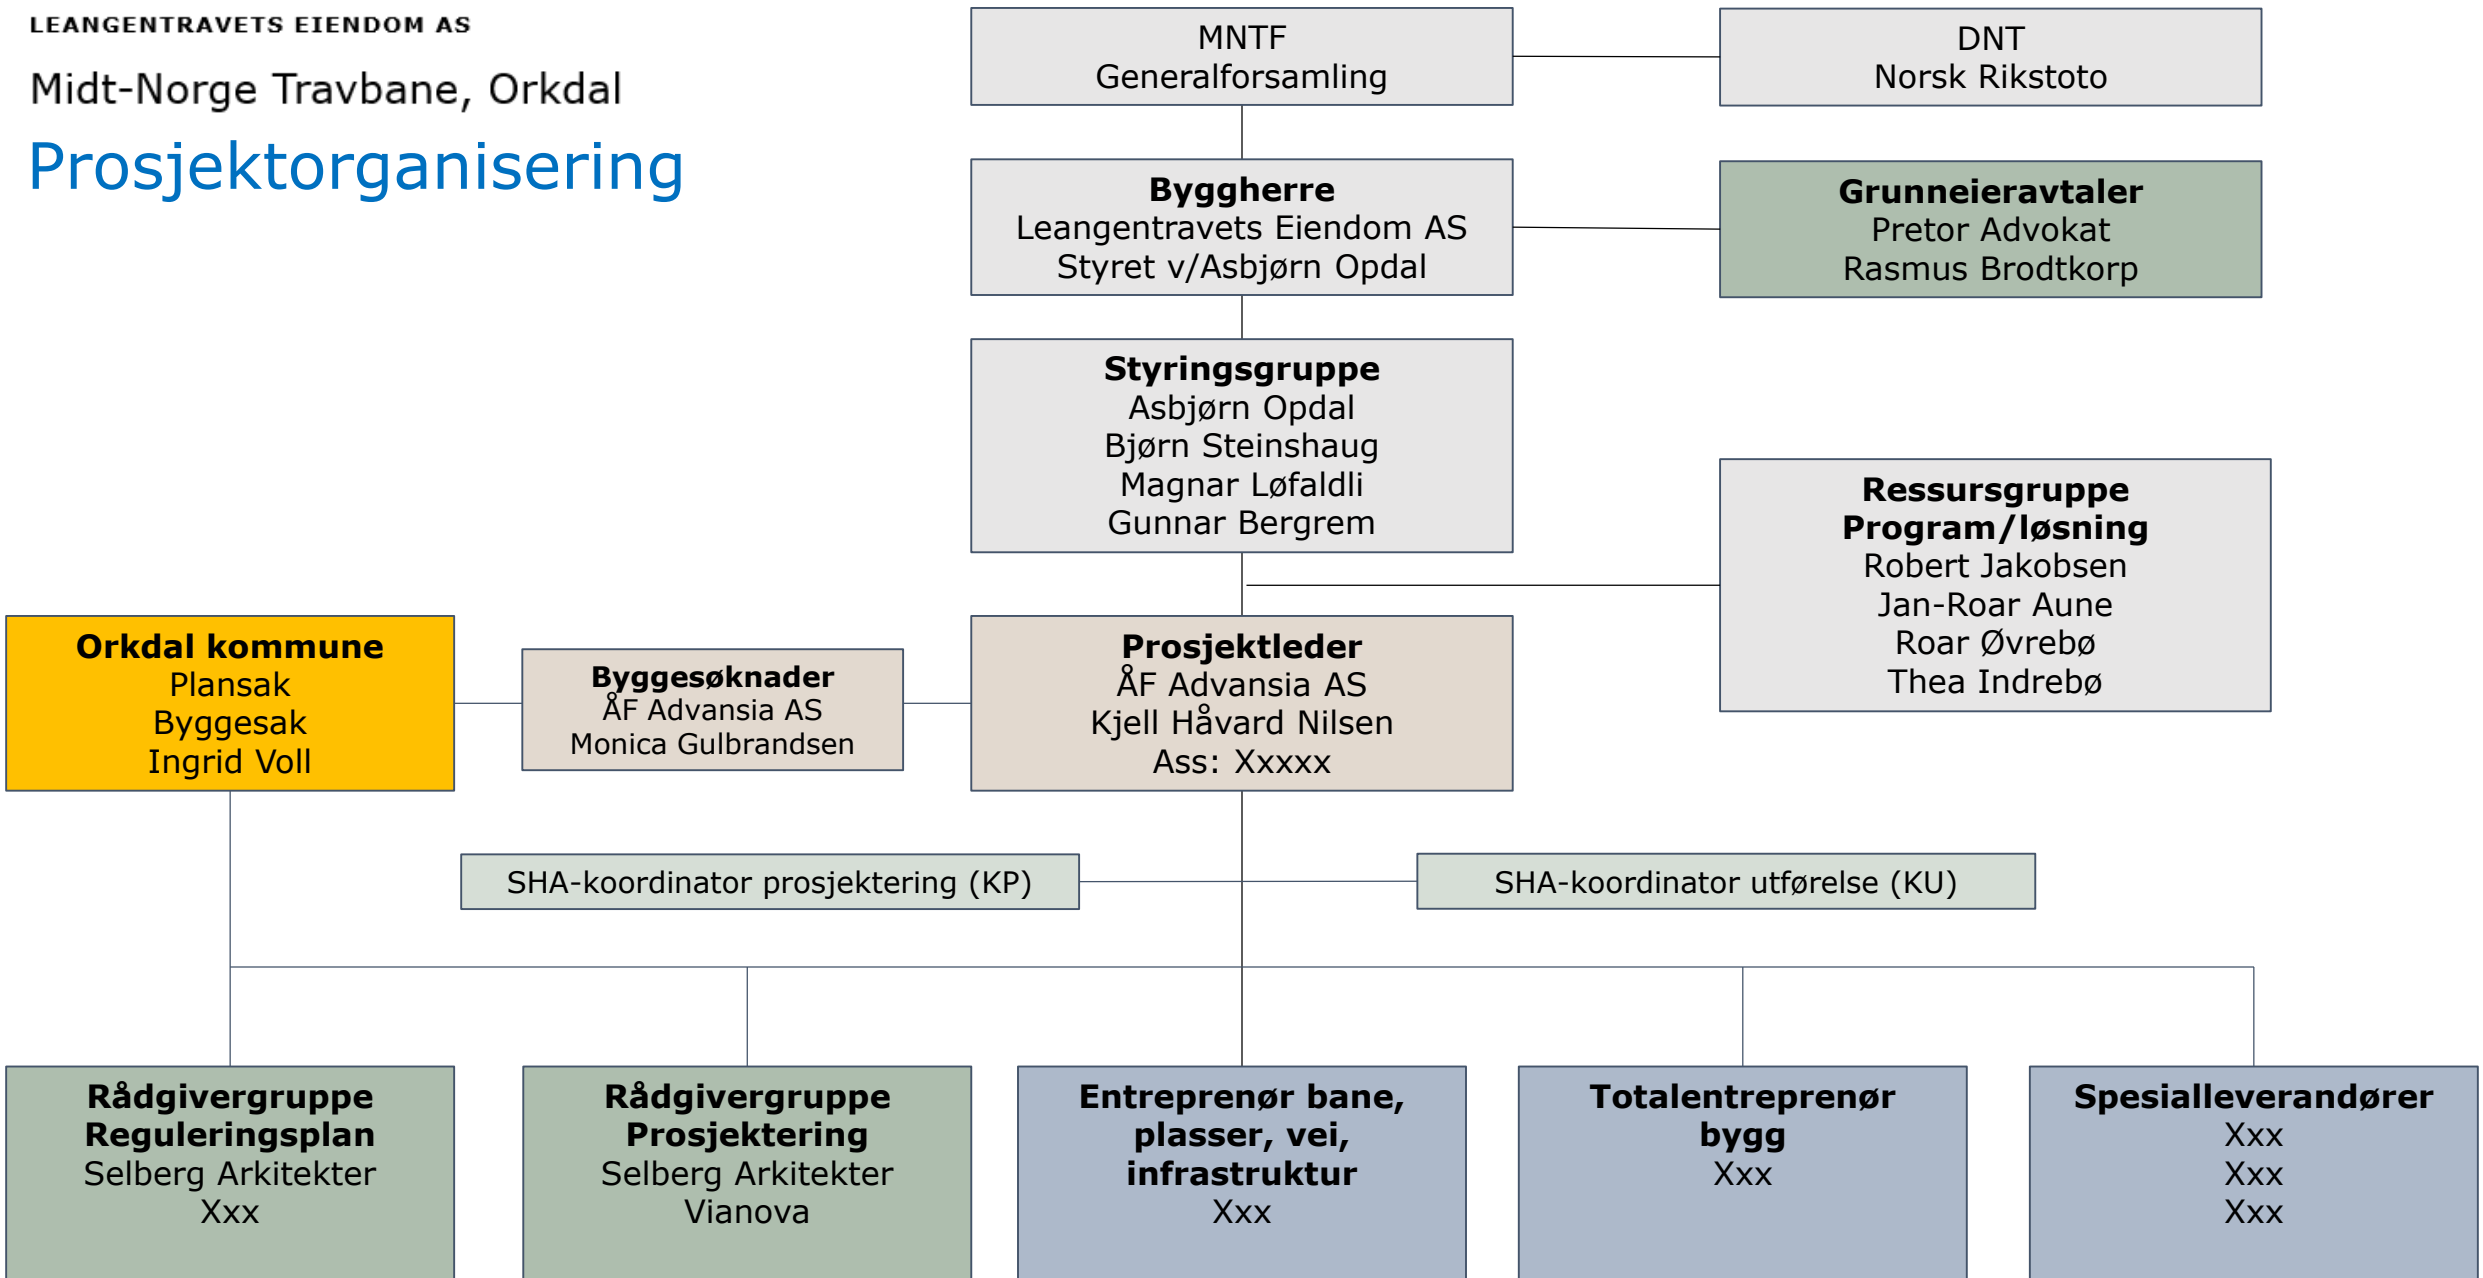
LEANGENTRAVETS EIENDOM AS

Midt-Norge Travbane, Orkdal

Prosjektorganisering

MNTF
Generalforsamling

DNT
Norsk Rikstoto

Byggherre
Leangentravets Eiendom AS
Styret v/Asbjørn Opdal

Grunneieravtaler
Pretor Advokat
Rasmus Brodtkorp

Styringsgruppe
Asbjørn Opdal
Bjørn Steinshaug
Magnar Løfaldli
Gunnar Bergrem

Ressursgruppe
Program/løsning
Robert Jakobsen
Jan-Roar Aune
Roar Øvrebø
Thea Indrebø

Orkdal kommune
Plansak
Byggesak
Ingrid Voll

Byggesøknader
ÅF Advansia AS
Monica Gulbrandsen

Prosjektleder
ÅF Advansia AS
Kjell Håvard Nilsen
Ass: Xxxxx

SHA-koordinator prosjektering (KP)

SHA-koordinator utførelse (KU)

Rådgivergruppe
Reguleringsplan
Selberg Arkitekter
Xxx

Rådgivergruppe
Prosjektering
Selberg Arkitekter
Vianova

Entreprenør bane,
plasser, vei,
infrastruktur
Xxx

Totalentreprenør
bygg
Xxx

Spesialleverandører
Xxx
Xxx
Xxx